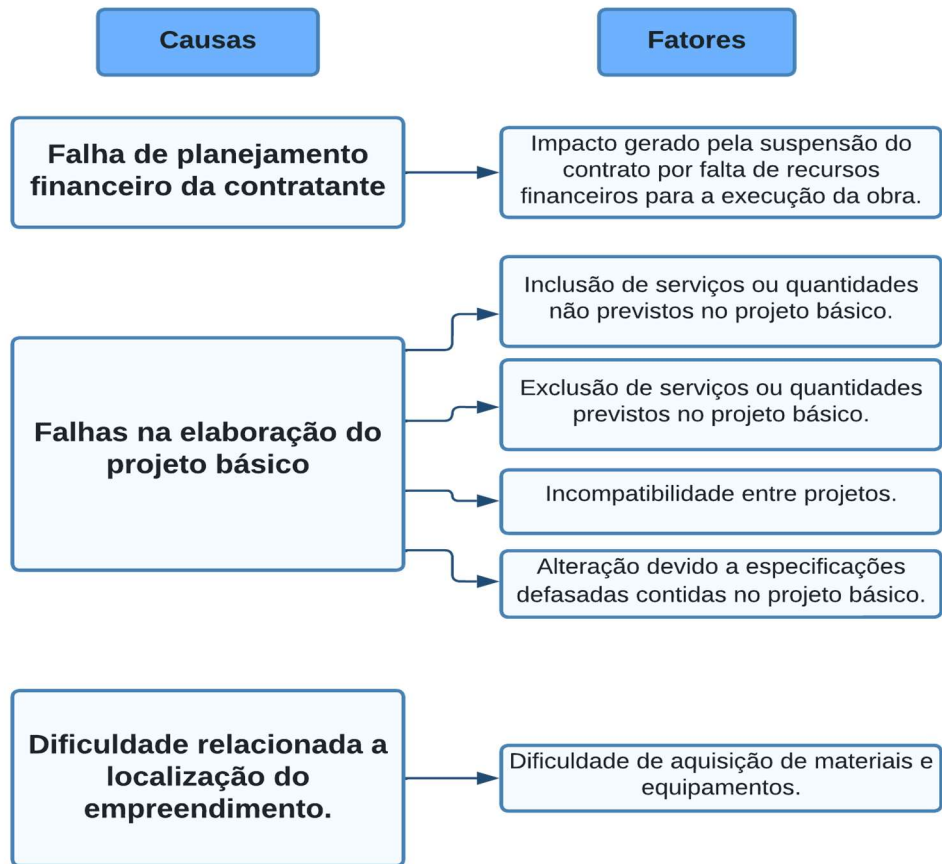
Causas

Fatores

Falha de planejamento financeiro da contratante

Impacto gerado pela suspensão do contrato por falta de recursos financeiros para a execução da obra.

Falhas na elaboração do projeto básico

Inclusão de serviços ou quantidades não previstos no projeto básico.

Exclusão de serviços ou quantidades previstos no projeto básico.

Incompatibilidade entre projetos.

Alteração devido a especificações defasadas contidas no projeto básico.

Dificuldade relacionada a localização do empreendimento.

Dificuldade de aquisição de materiais e equipamentos.